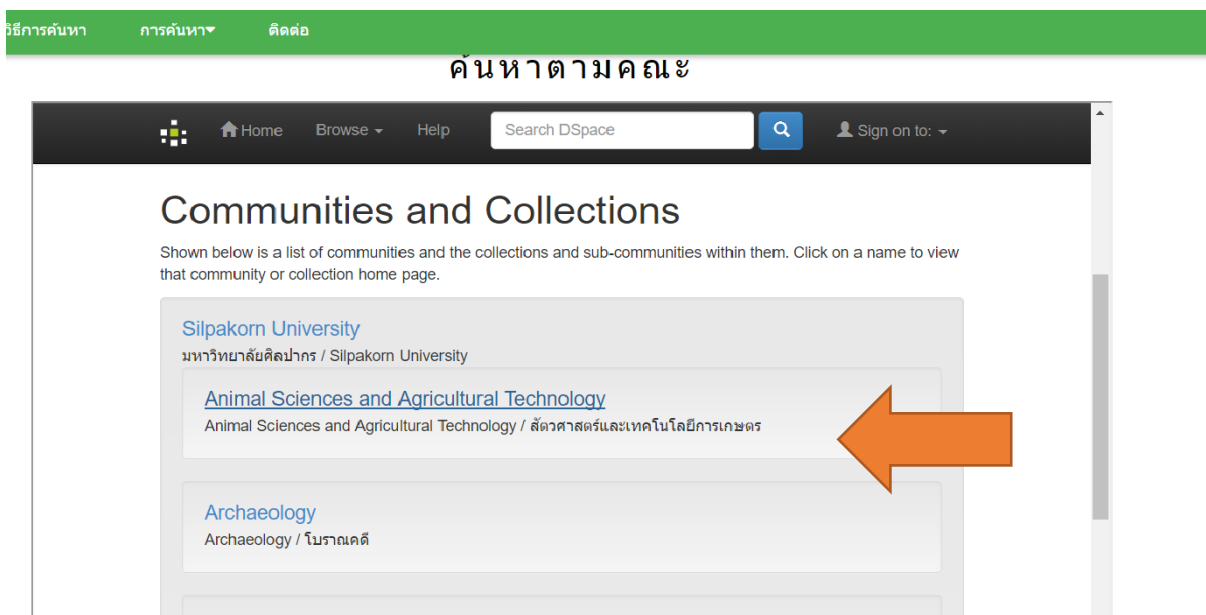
วิธีการค้นหา การค้นหา▾ ติดต่อ

ค้นหาตามคณะ

Home Browse ▾ Help Search DSpace Sign on to: ▾

Communities and Collections

Shown below is a list of communities and the collections and sub-communities within them. Click on a name to view that community or collection home page.

Silpakorn University
มหาวิทยาลัยศิลปากร / Silpakorn University

Animal Sciences and Agricultural Technology
Animal Sciences and Agricultural Technology / สัตวศาสตร์และเทคโนโลยีการเกษตร

Archaeology
Archaeology / โบราณคดี